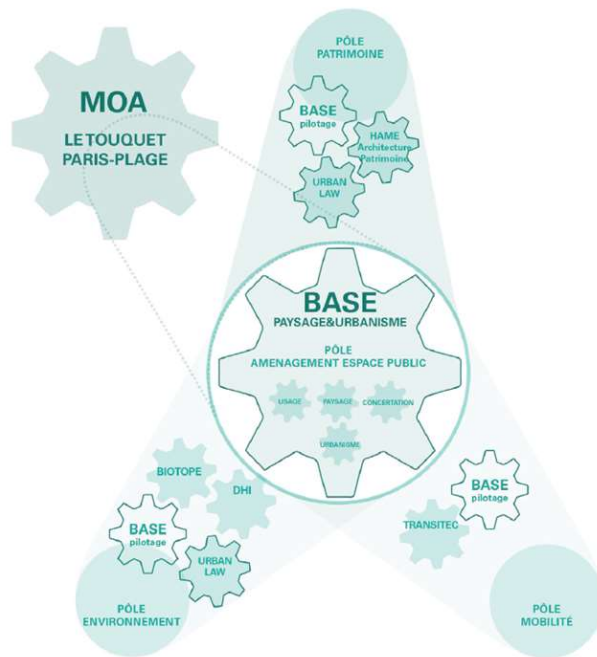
MOA
LE TOUQUET
PARIS-PLAGE

PÔLE
PATRIMOINE

BASE
pilotage

HAME
Architecture
Patrimoine

URBAN
LAW

BASE
PAYSAGE&URBANISME

PÔLE
AMENAGEMENT ESPACE PUBLIC

USAGE

PAYSAGE

CONCERTATION

URBANISME

BIOTOPE

DHI

BASE
pilotage

URBAN
LAW

PÔLE
ENVIRONNEMENT

BASE
pilotage

TRANSITEC

PÔLE
MOBILITÉ